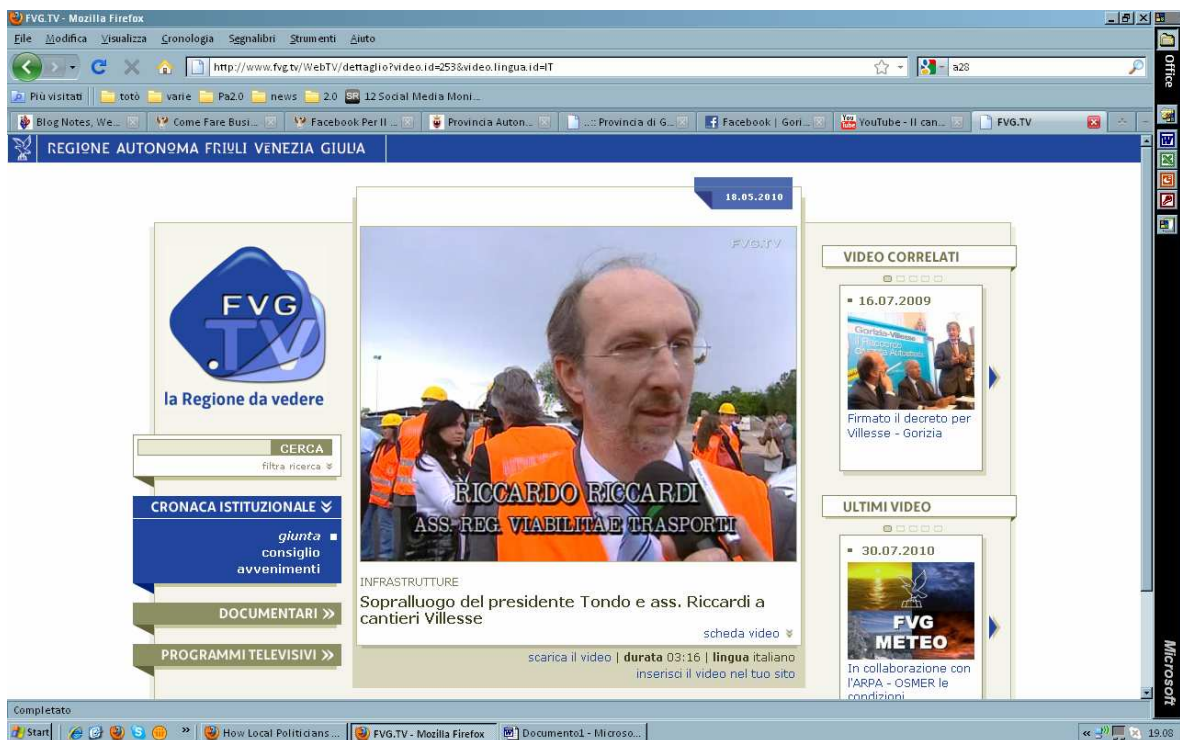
FVG.TV - Mozilla Firefox

File Modifica Visualizza Cronologia Segnalibri Strumenti Aiuto

http://www.fvg.tv/WebTV/dettaglio?video.id=253&video.lingua.id=IT

a28

Più visitati | totò | varie | Pa2.0 | news | 2.0 | 12 Social Media Moni...

Blog Notes, We... | Come Fare Busi... | Facebook Per Il ... | Provincia Auton... | ...: Provincia di G... | Facebook | Gori... | YouTube - Il can... | FVG.TV

Office

REGIONE AUTONOMA FRIULI VENEZIA GIULIA

18.05.2010

FVG.TV

la Regione da vedere

CERCA

filtra ricerca

CRONACA ISTITUZIONALE

giunta
consiglio
avvenimenti

DOCUMENTARI

PROGRAMMI TELEVISIVI

FVG.TV

RICCARDO RICCARDI
ASS. REG. VIABILITÀ E TRASPORTI

INFRASTRUTTURE

Sopralluogo del presidente Tondo e ass. Riccardi a cantieri Villesse

scheda video

scarica il video | durata 03:16 | lingua italiano

inserisci il video nel tuo sito

VIDEO CORRELATI

16.07.2009

Firmato il decreto per Villesse - Gorizia

ULTIMI VIDEO

30.07.2010

FVG METEO

In collaborazione con l'ARPA - OSMER le condizioni

Microsoft

Completato

Start | How Local Politicians ... | FVG.TV - Mozilla Firefox | Documento1 - Microso...

19.08